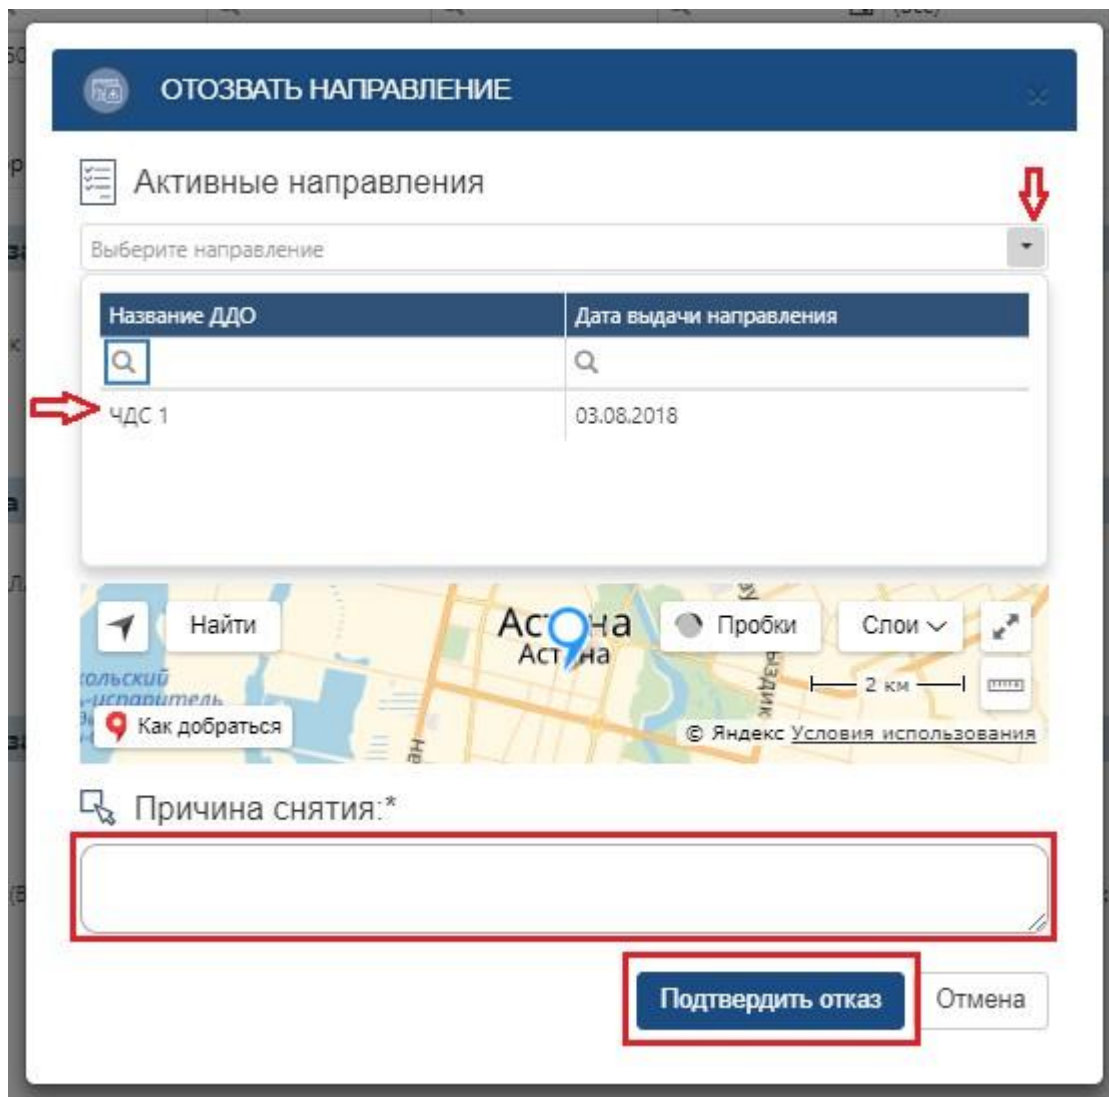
ОТОЗВАТЬ НАПРАВЛЕНИЕ

Активные направления

Выберите направление

| Название ДДО | Дата выдачи направления |
|---|---|
| ЧДС 1 | 03.08.2018 |

Найти

Астана
Астана

Пробки

Слои

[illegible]ольский
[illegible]-испаритель

2 км

Как добраться

© Яндекс Условия использования

Причина снятия:*

Подтвердить отказ

Отмена